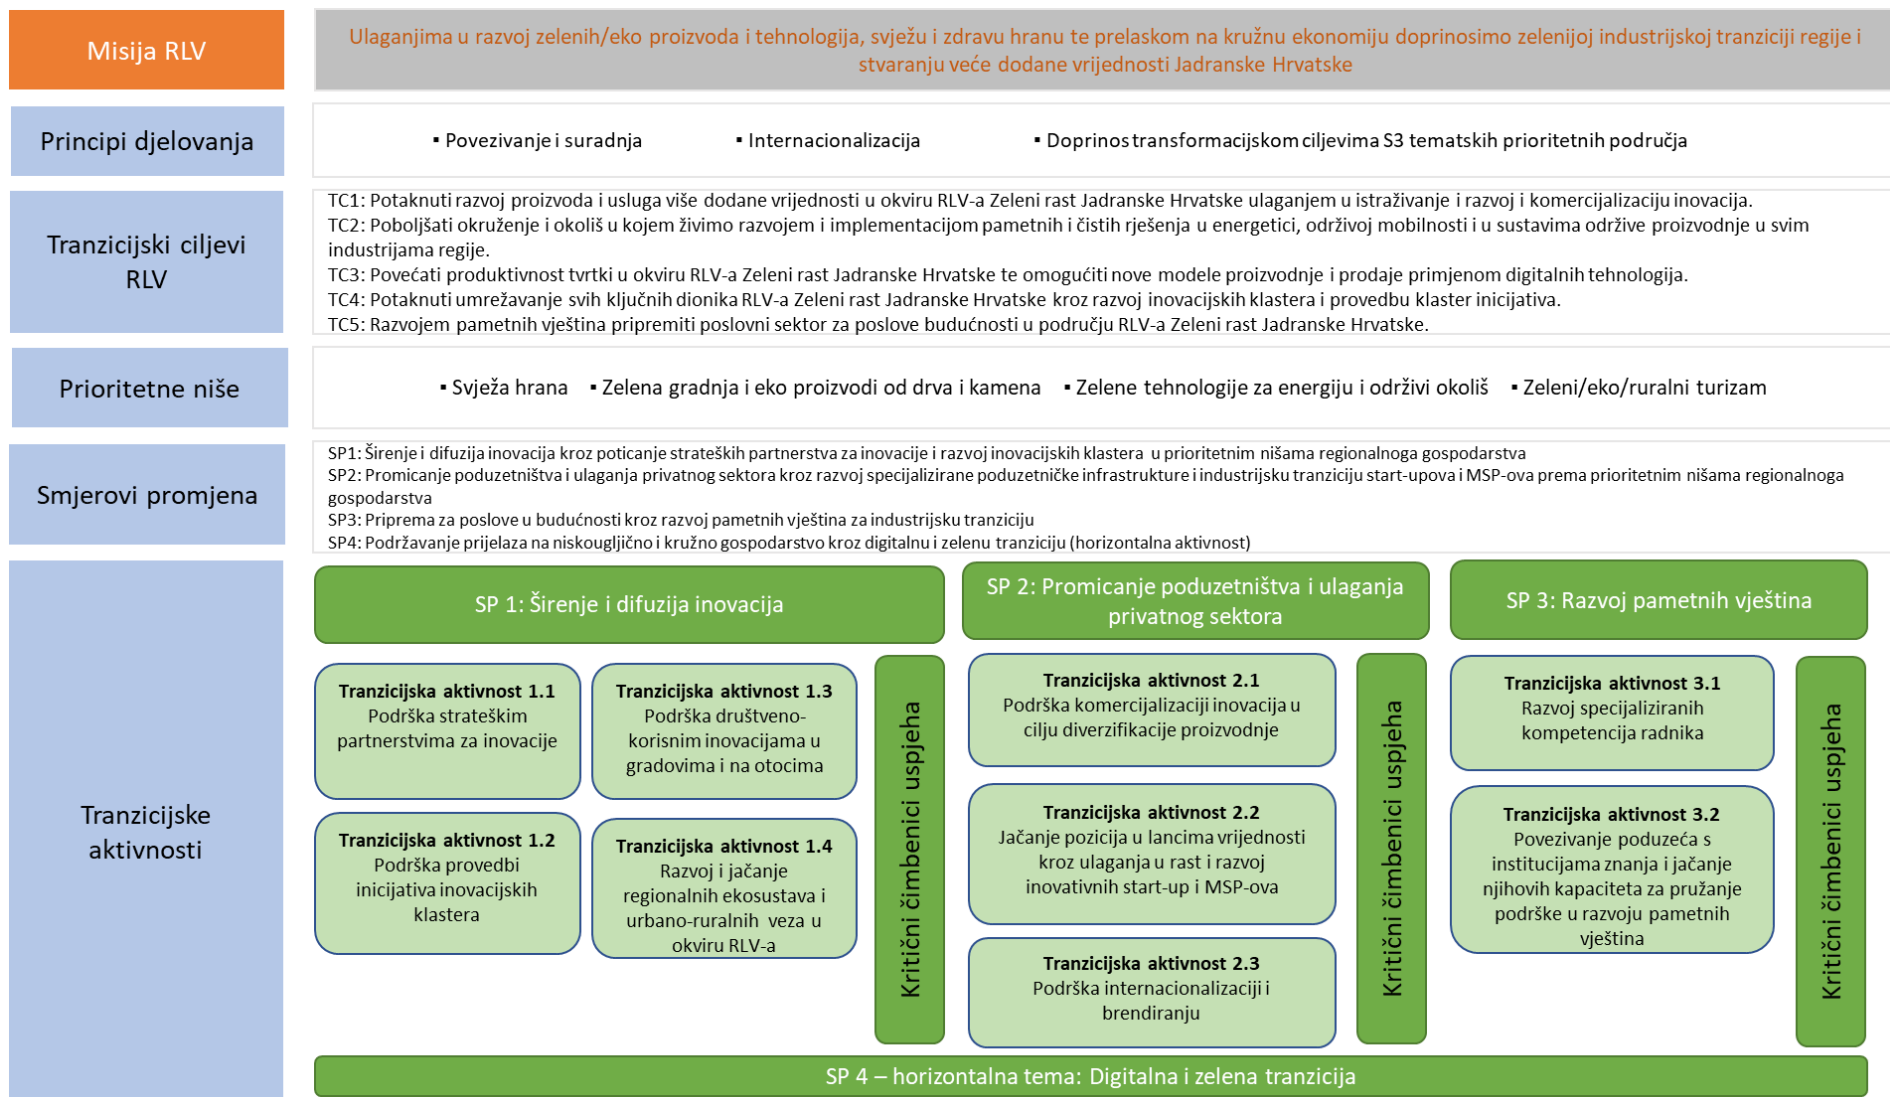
Misija RLV

Ulaganjima u razvoj zelenih/eko proizvoda i tehnologija, svježu i zdravu hranu te prelaskom na kružnu ekonomiju doprinosimo zelenijoj industrijskoj tranziciji regije i stvaranju veće dodane vrijednosti Jadranske Hrvatske

Principi djelovanja

▪ Povezivanje i suradnja ▪ Internacionalizacija ▪ Doprinos transformacijskom ciljevima S3 tematskih prioritetnih područja

Tranzicijski ciljevi RLV

TC1: Potaknuti razvoj proizvoda i usluga više dodane vrijednosti u okviru RLV-a Zeleni rast Jadranske Hrvatske ulaganjem u istraživanje i razvoj i komercijalizaciju inovacija.
TC2: Poboljšati okruženje i okoliš u kojem živimo razvojem i implementacijom pametnih i čistih rješenja u energetici, održivoj mobilnosti i u sustavima održive proizvodnje u svim industrijama regije.
TC3: Povećati produktivnost tvrtki u okviru RLV-a Zeleni rast Jadranske Hrvatske te omogućiti nove modele proizvodnje i prodaje primjenom digitalnih tehnologija.
TC4: Potaknuti umrežavanje svih ključnih dionika RLV-a Zeleni rast Jadranske Hrvatske kroz razvoj inovacijskih klastera i provedbu klaster inicijativa.
TC5: Razvojem pametnih vještina pripremiti poslovni sektor za poslove budućnosti u području RLV-a Zeleni rast Jadranske Hrvatske.

Prioritetne niše

▪ Svježa hrana ▪ Zelena gradnja i eko proizvodi od drva i kamena ▪ Zelene tehnologije za energiju i održivi okoliš ▪ Zeleni/eko/ruralni turizam

Smjerovi promjena

SP1: Širenje i difuzija inovacija kroz poticanje strateških partnerstva za inovacije i razvoj inovacijskih klastera u prioritetnim nišama regionalnoga gospodarstva
SP2: Promicanje poduzetništva i ulaganja privatnog sektora kroz razvoj specijalizirane poduzetničke infrastrukture i industrijsku tranziciju start-upova i MSP-ova prema prioritetnim nišama regionalnoga gospodarstva
SP3: Priprema za poslove u budućnosti kroz razvoj pametnih vještina za industrijsku tranziciju
SP4: Podržavanje prijelaza na niskougljično i kružno gospodarstvo kroz digitalnu i zelenu tranziciju (horizontalna aktivnost)

Tranzicijske aktivnosti

SP 1: Širenje i difuzija inovacija

Tranzicijska aktivnost 1.1
Podrška strateškim partnerstvima za inovacije

Tranzicijska aktivnost 1.3
Podrška društveno-korisnim inovacijama u gradovima i na otocima

Tranzicijska aktivnost 1.2
Podrška provedbi inicijativa inovacijskih klastera

Tranzicijska aktivnost 1.4
Razvoj i jačanje regionalnih ekosustava i urbano-ruralnih veza u okviru RLV-a

Kritični čimbenici uspjeha

SP 2: Promicanje poduzetništva i ulaganja privatnog sektora

Tranzicijska aktivnost 2.1
Podrška komercijalizaciji inovacija u cilju diverzifikacije proizvodnje

Tranzicijska aktivnost 2.2
Jačanje pozicija u lancima vrijednosti kroz ulaganja u rast i razvoj inovativnih start-up i MSP-ova

Tranzicijska aktivnost 2.3
Podrška internacionalizaciji i brendiranju

Kritični čimbenici uspjeha

SP 3: Razvoj pametnih vještina

Tranzicijska aktivnost 3.1
Razvoj specijaliziranih kompetencija radnika

Tranzicijska aktivnost 3.2
Povezivanje poduzeća s institucijama znanja i jačanje njihovih kapaciteta za pružanje podrške u razvoju pametnih vještina

Kritični čimbenici uspjeha

SP 4 – horizontalna tema: Digitalna i zelena tranzicija